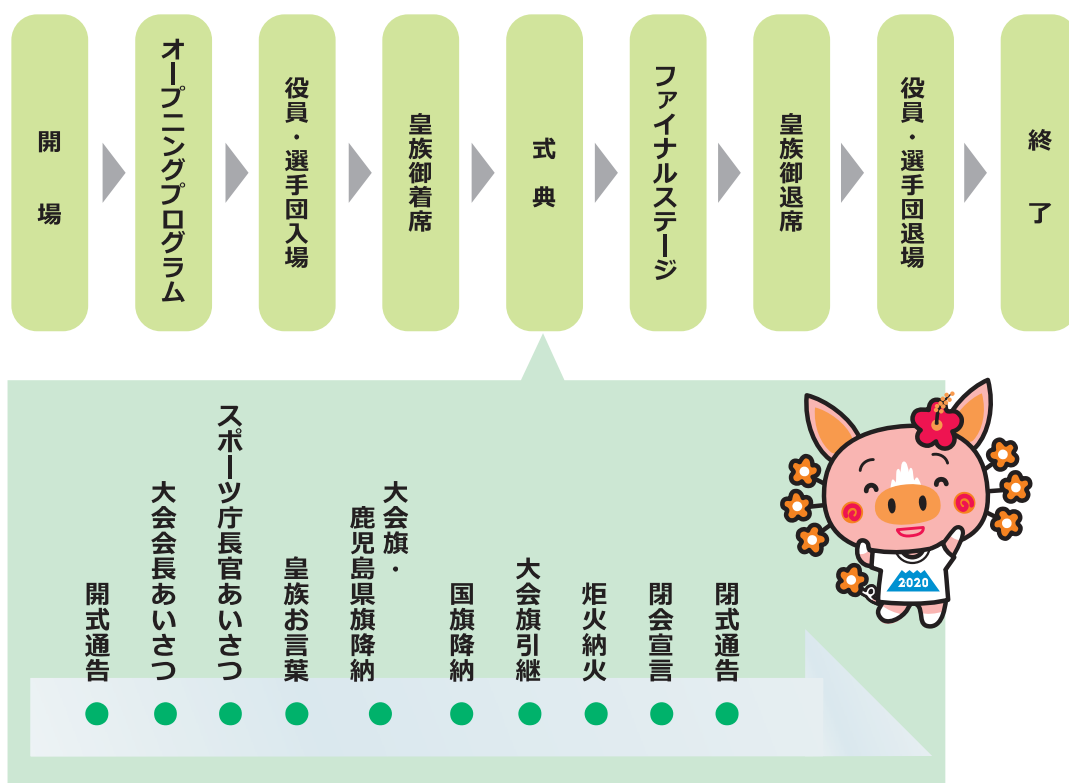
開場

オープニングプログラム

役員・選手団入場

皇族御着席

式典

ファイナルステージ

皇族御退席

役員・選手団退場

終了

開式通告

大会会長あいさつ

スポーツ庁長官あいさつ

皇族お言葉

大会旗・鹿児島県旗降納

国旗降納

大会旗引継

炬火納火

閉会宣言

閉式通告

2020